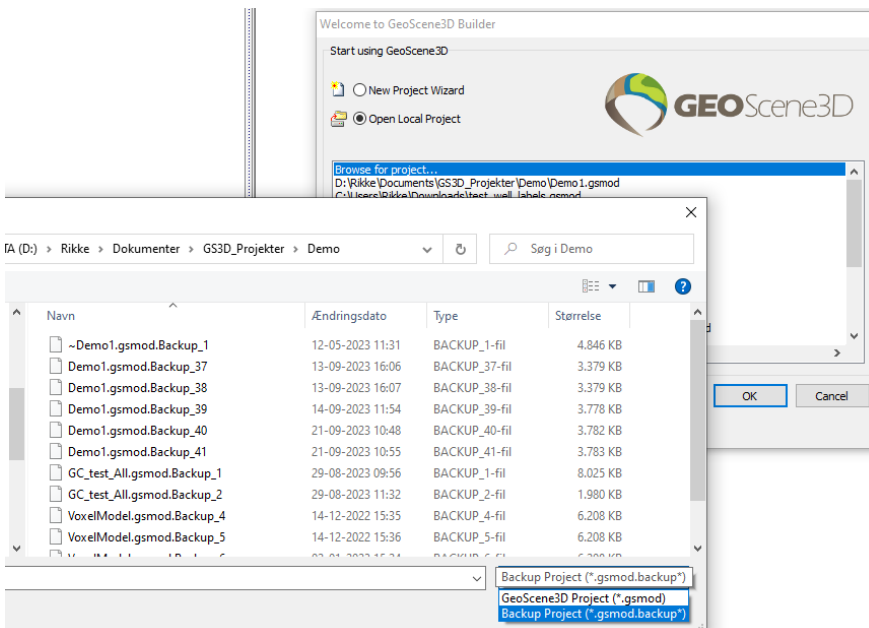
Welcome to GeoScene3D Builder

Start using GeoScene3D

New Project Wizard

Open Local Project

GEOScene3D

Browse for project...
D:\Rikke\Documents\GS3D_Projekter\Demo\Demo1.gsmod
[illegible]

OK
Cancel

TA (D:) > Rikke > Dokumenter > GS3D_Projekter > Demo

Søg i Demo

| Navn | Ændringsdato | Type | Størrelse |
|---|---|---|---|
| ~Demo1.gsmod.Backup_1 | 12-05-2023 11:31 | BACKUP_1-fil | 4.846 KB |
| Demo1.gsmod.Backup_37 | 13-09-2023 16:06 | BACKUP_37-fil | 3.379 KB |
| Demo1.gsmod.Backup_38 | 13-09-2023 16:07 | BACKUP_38-fil | 3.379 KB |
| Demo1.gsmod.Backup_39 | 14-09-2023 11:54 | BACKUP_39-fil | 3.778 KB |
| Demo1.gsmod.Backup_40 | 21-09-2023 10:48 | BACKUP_40-fil | 3.782 KB |
| Demo1.gsmod.Backup_41 | 21-09-2023 10:55 | BACKUP_41-fil | 3.783 KB |
| GC_test_All.gsmod.Backup_1 | 29-08-2023 09:56 | BACKUP_1-fil | 8.025 KB |
| GC_test_All.gsmod.Backup_2 | 29-08-2023 11:32 | BACKUP_2-fil | 1.980 KB |
| VoxelModel.gsmod.Backup_4 | 14-12-2022 15:35 | BACKUP_4-fil | 6.208 KB |
| VoxelModel.gsmod.Backup_5 | 14-12-2022 15:36 | BACKUP_5-fil | 6.208 KB |

Backup Project (*.gsmod.backup*)
GeoScene3D Project (*.gsmod)
Backup Project (*.gsmod.backup*)